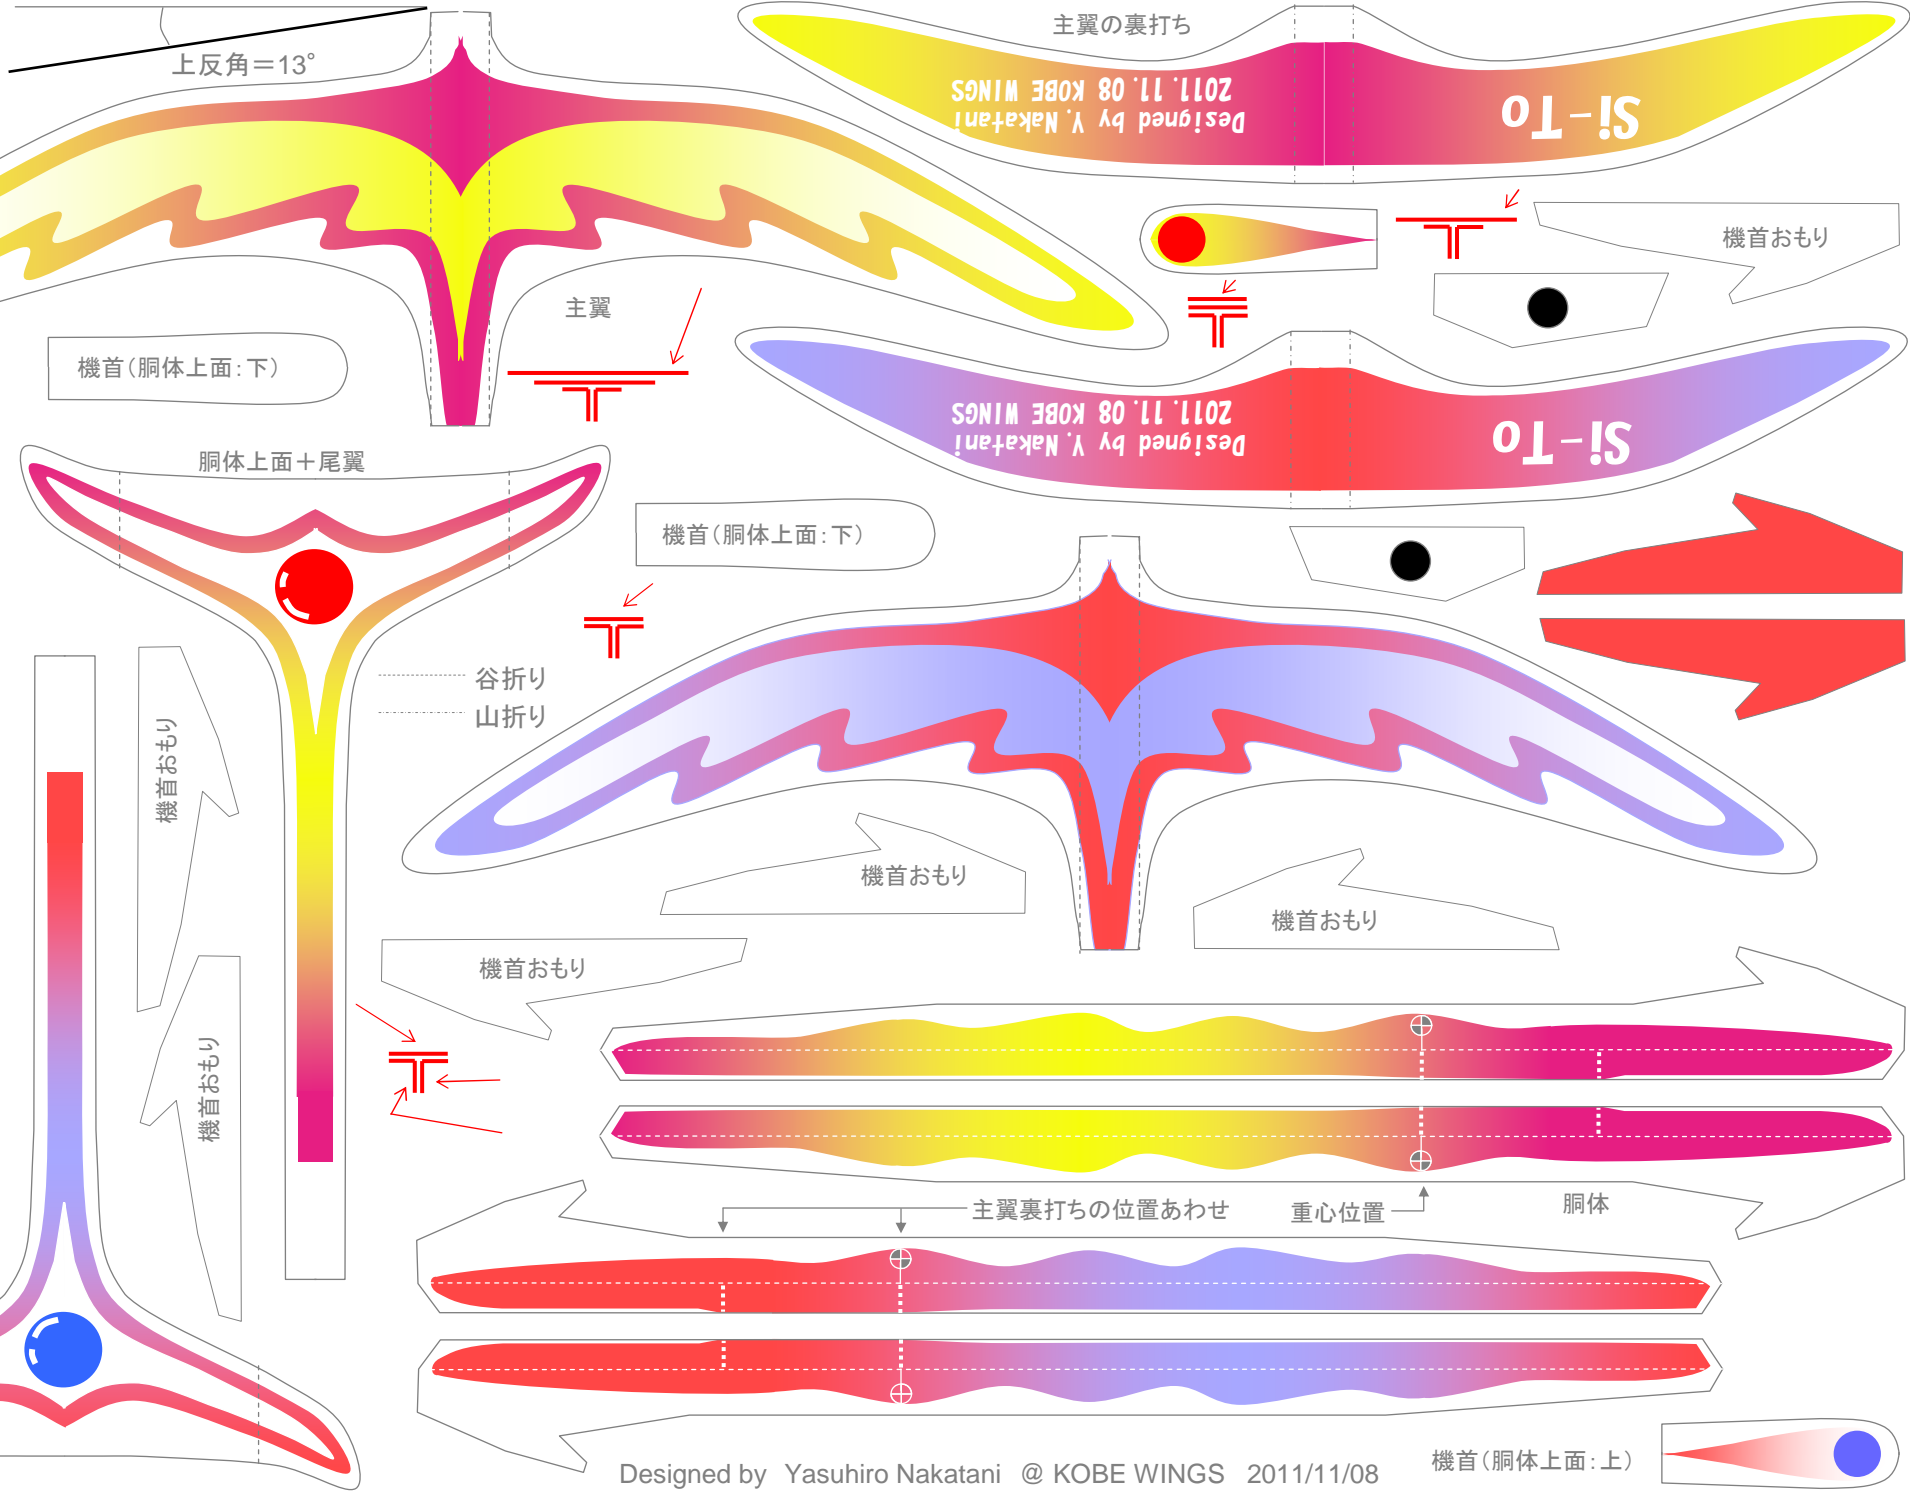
上反角＝13°

主翼の裏打ち

2011. 11. 08 KOBE WINGS
Designed by Y. Nakatani

Si-To

機首おもり

主翼

機首（胴体上面：下）

2011. 11. 08 KOBE WINGS
Designed by Y. Nakatani

Si-To

胴体上面＋尾翼

機首（胴体上面：下）

谷折り
山折り

機首おもり

機首おもり

機首おもり

機首おもり

機首おもり

機首おもり

主翼裏打ちの位置あわせ

重心位置

胴体

Designed by Yasuhiro Nakatani @ KOBE WINGS 2011/11/08

機首（胴体上面：上）